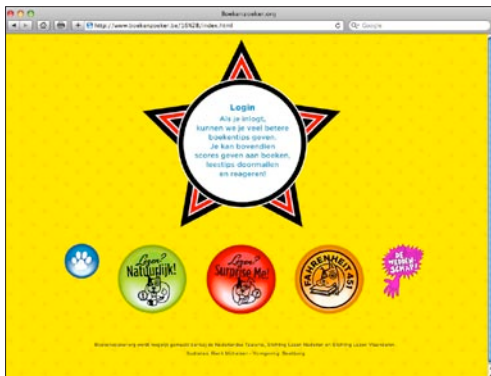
Boekenzoeker.org

http://www.boekenzoeker.be/10628/index.html

Google

Login
Als je inlogt, kunnen we je veel betere boekentips geven. Je kan bovendien scores geven aan boeken, leestips doormailen en reageren!

Lezen? Natuurlijk!

Lezen? Surprise Me!

FAHRENHEIT 451

DE WEDDENSCHAP

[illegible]